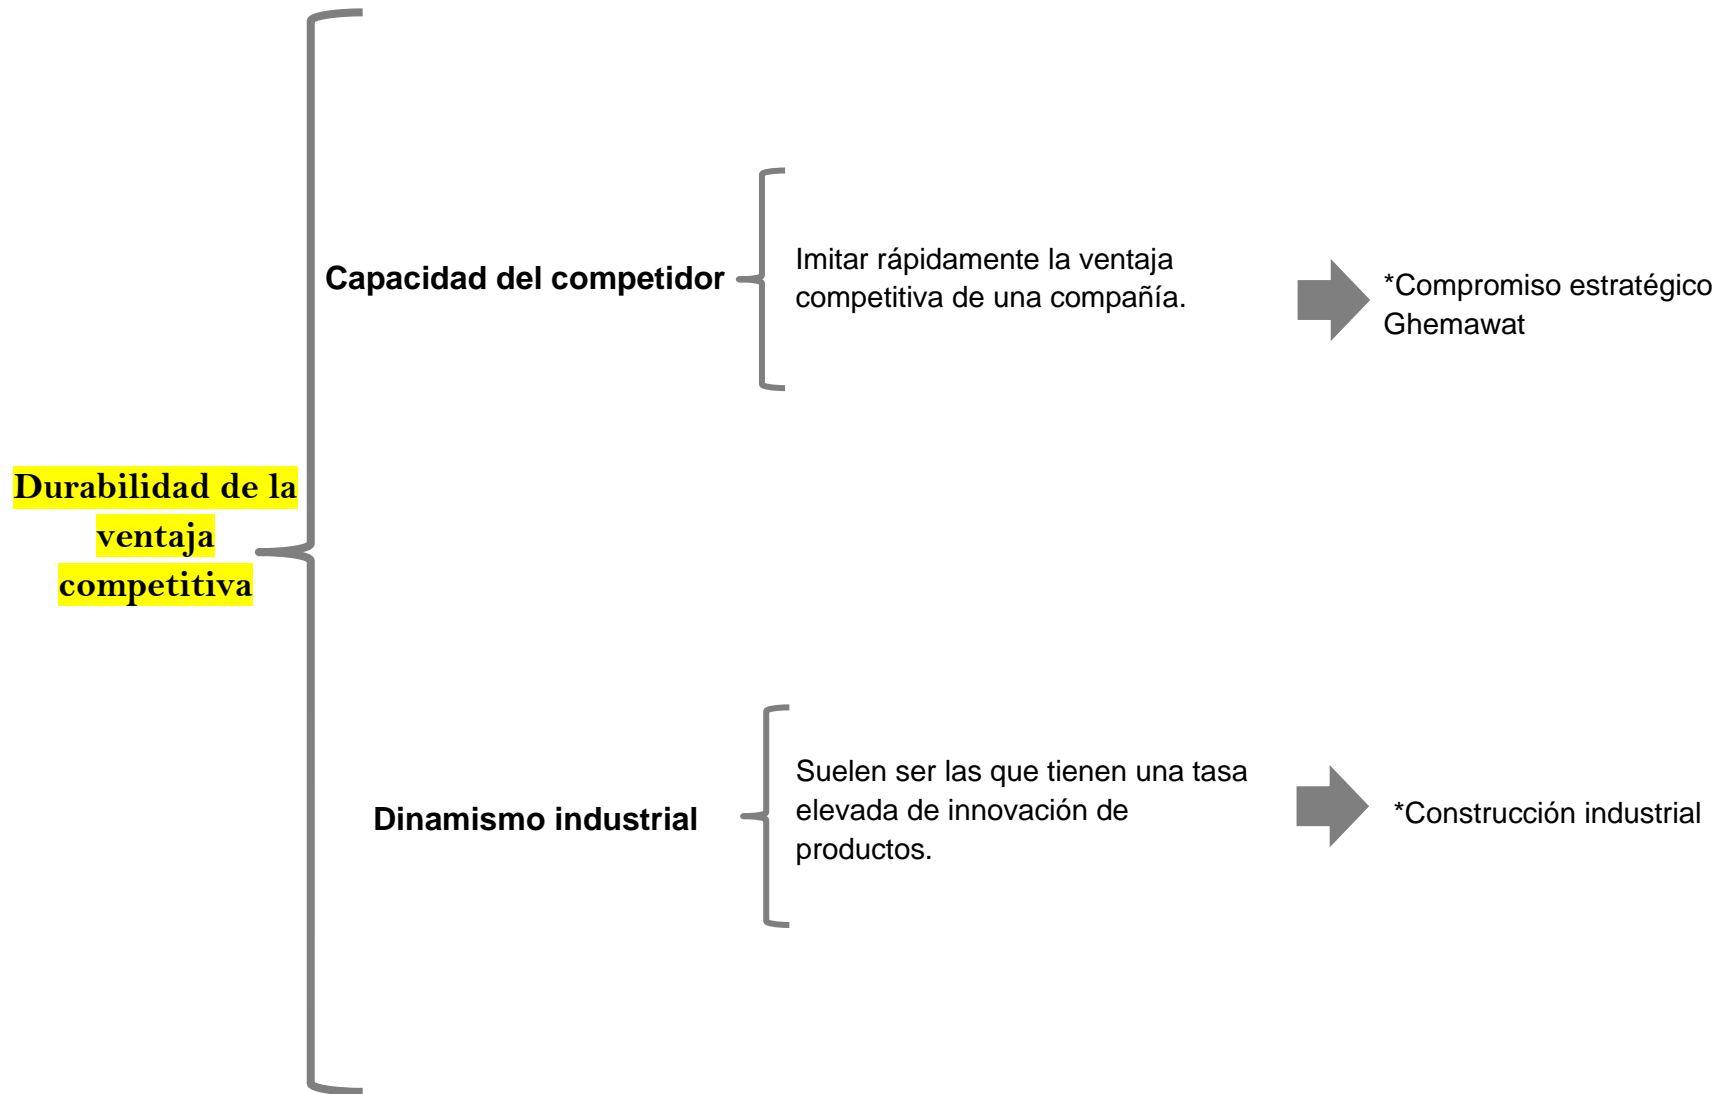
Durabilidad de la ventaja competitiva

Capacidad del competidor

Imitar rápidamente la ventaja competitiva de una compañía.

*Compromiso estratégico Ghemawat

Dinamismo industrial

Suelen ser las que tienen una tasa elevada de innovación de productos.

*Construcción industrial